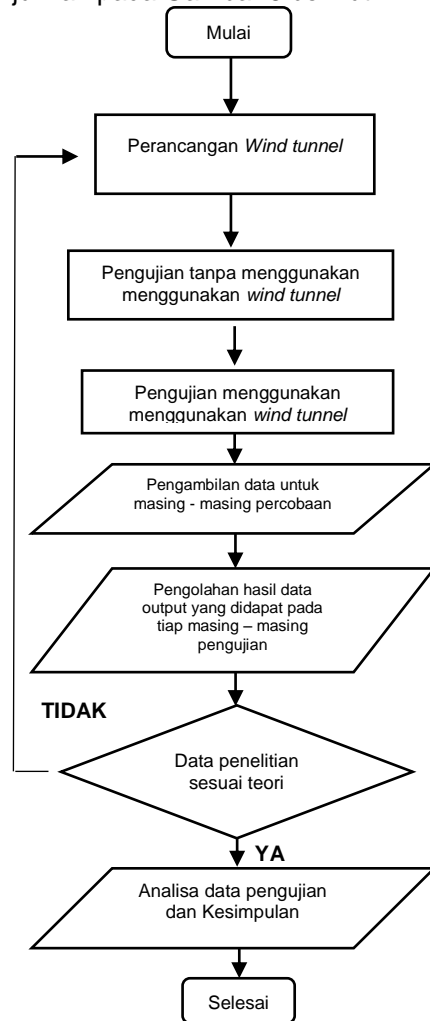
Mulai

Perancangan *Wind tunnel*

Pengujian tanpa menggunakan menggunakan *wind tunnel*

Pengujian menggunakan menggunakan *wind tunnel*

Pengambilan data untuk masing - masing percobaan

Pengolahan hasil data output yang didapat pada tiap masing – masing pengujian

TIDAK

Data penelitian sesuai teori

YA

Analisa data pengujian dan Kesimpulan

Selesai